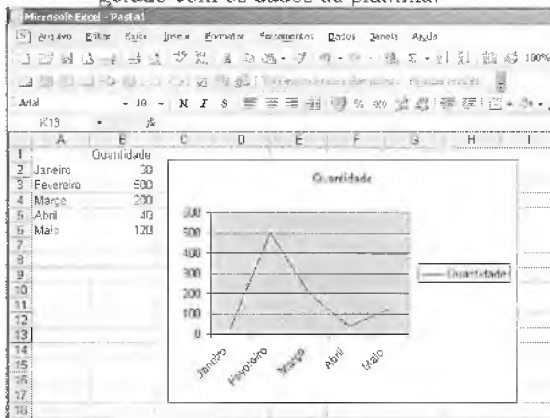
gerado com os dados da planilha:

Microsoft Excel - Pasta1

Arquivo Editar Exibir Inserir Formatar Ferramentas Dados Janela Ajuda

100%

Arial 10 N I S

K13 fx

| | A | B | C | D | E | F | G | H | I |
|---|---|---|---|---|---|---|---|---|---|
| 1 | | Quantidade | | | | | | | |
| 2 | Janeiro | 30 | | | | | | | |
| 3 | Fevereiro | 500 | | | | | | | |
| 4 | Março | 200 | | | | | | | |
| 5 | Abril | 40 | | | | | | | |
| 6 | Maio | 120 | | | | | | | |
| 7 | | | | | | | | | |
| 8 | | | | | | | | | |
| 9 | | | | | | | | | |
| 10 | | | | | | | | | |
| 11 | | | | | | | | | |
| 12 | | | | | | | | | |
| 13 | | | | | | | | | |
| 14 | | | | | | | | | |
| 15 | | | | | | | | | |
| 16 | | | | | | | | | |
| 17 | | | | | | | | | |
| 18 | | | | | | | | | |

Quantidade

600
500
400
300
200
100
0

Janeiro Fevereiro Março Abril Maio

Quantidade